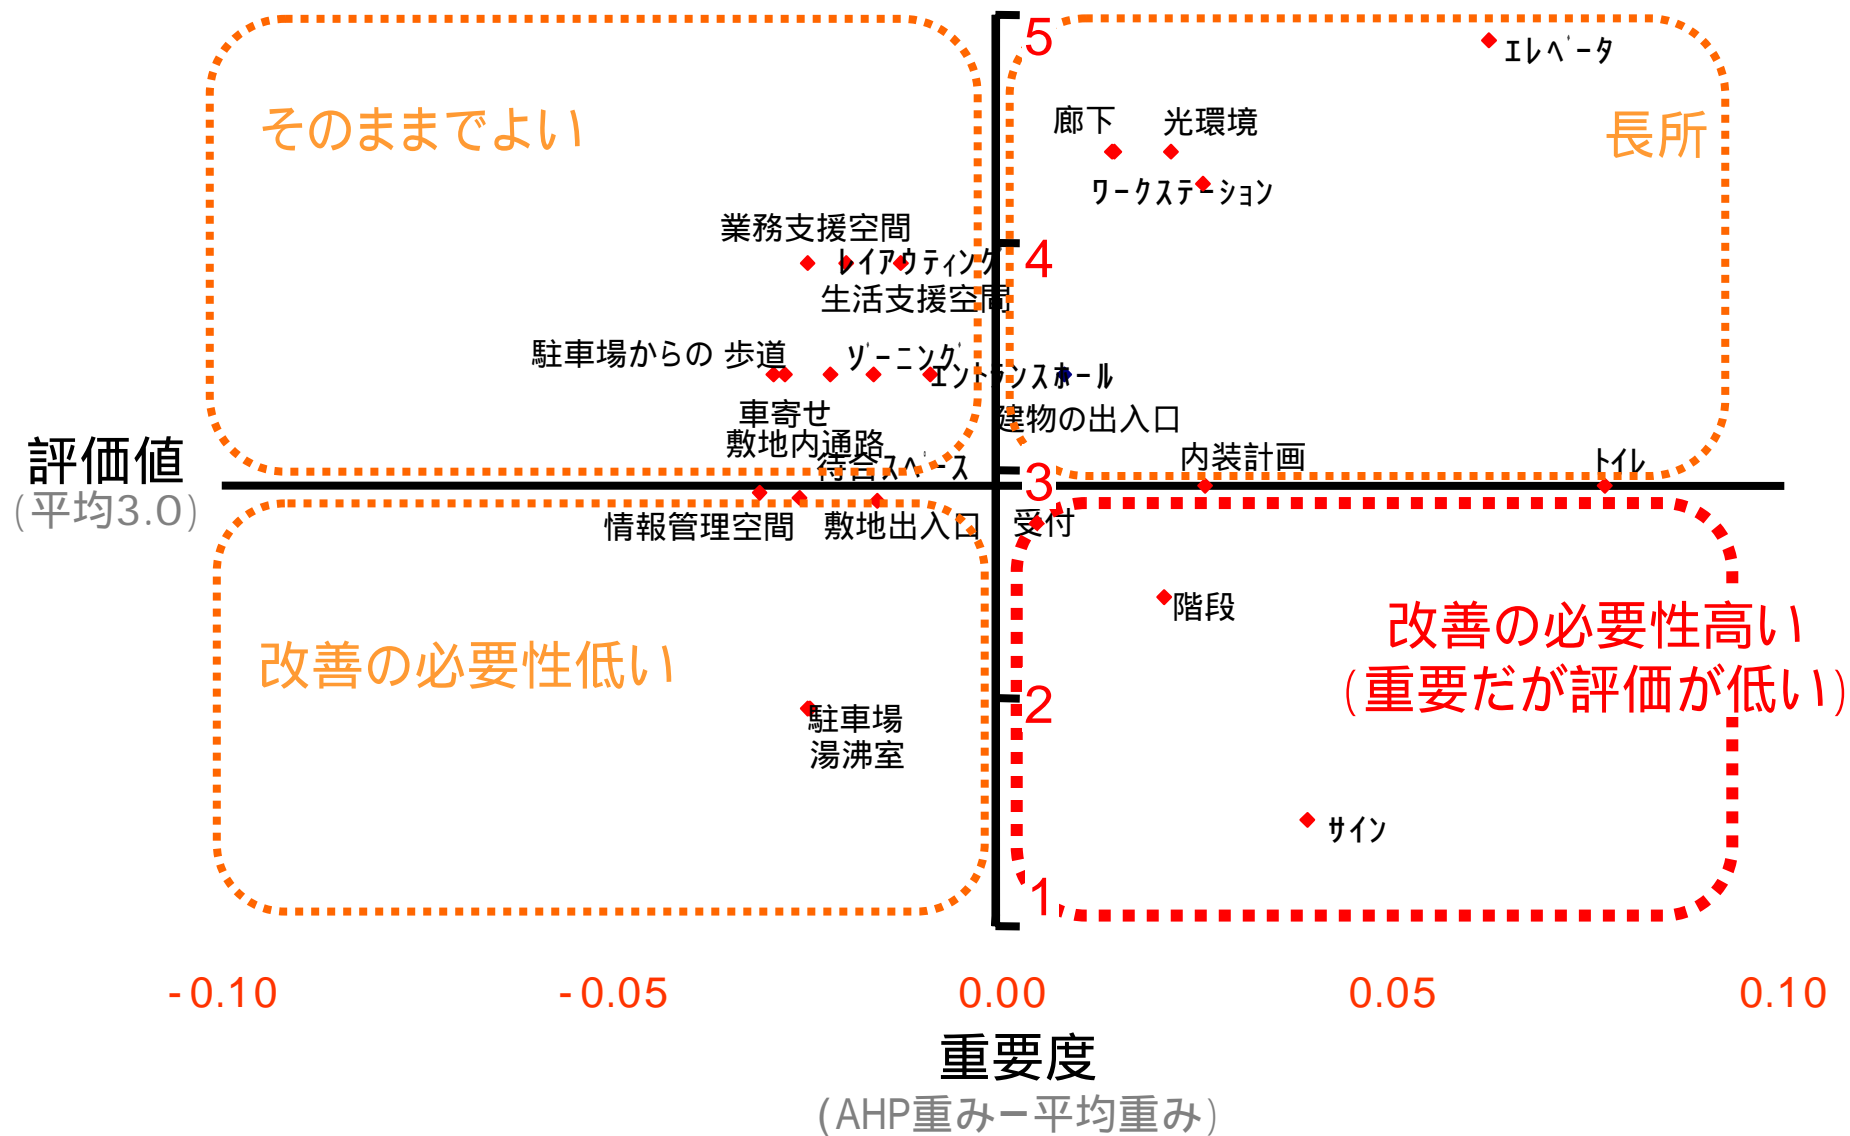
そのままでよい

長所

5

エレベータ

廊下 光環境

ワークステーション

業務支援空間

レイアウティング

4

生活支援空間

駐車場からの 歩道

ゾーニング

エントランスホール

車寄せ

建物の出入口

敷地内通路

評価値
（平均3.0）

待合スペース

内装計画

トイレ

3

情報管理空間 敷地出入口 受付

階段

改善の必要性高い
（重要だが評価が低い）

改善の必要性低い

駐車場
湯沸室

2

サイン

1

-0.10 -0.05 0.00 0.05 0.10

重要度
（AHP重み−平均重み）